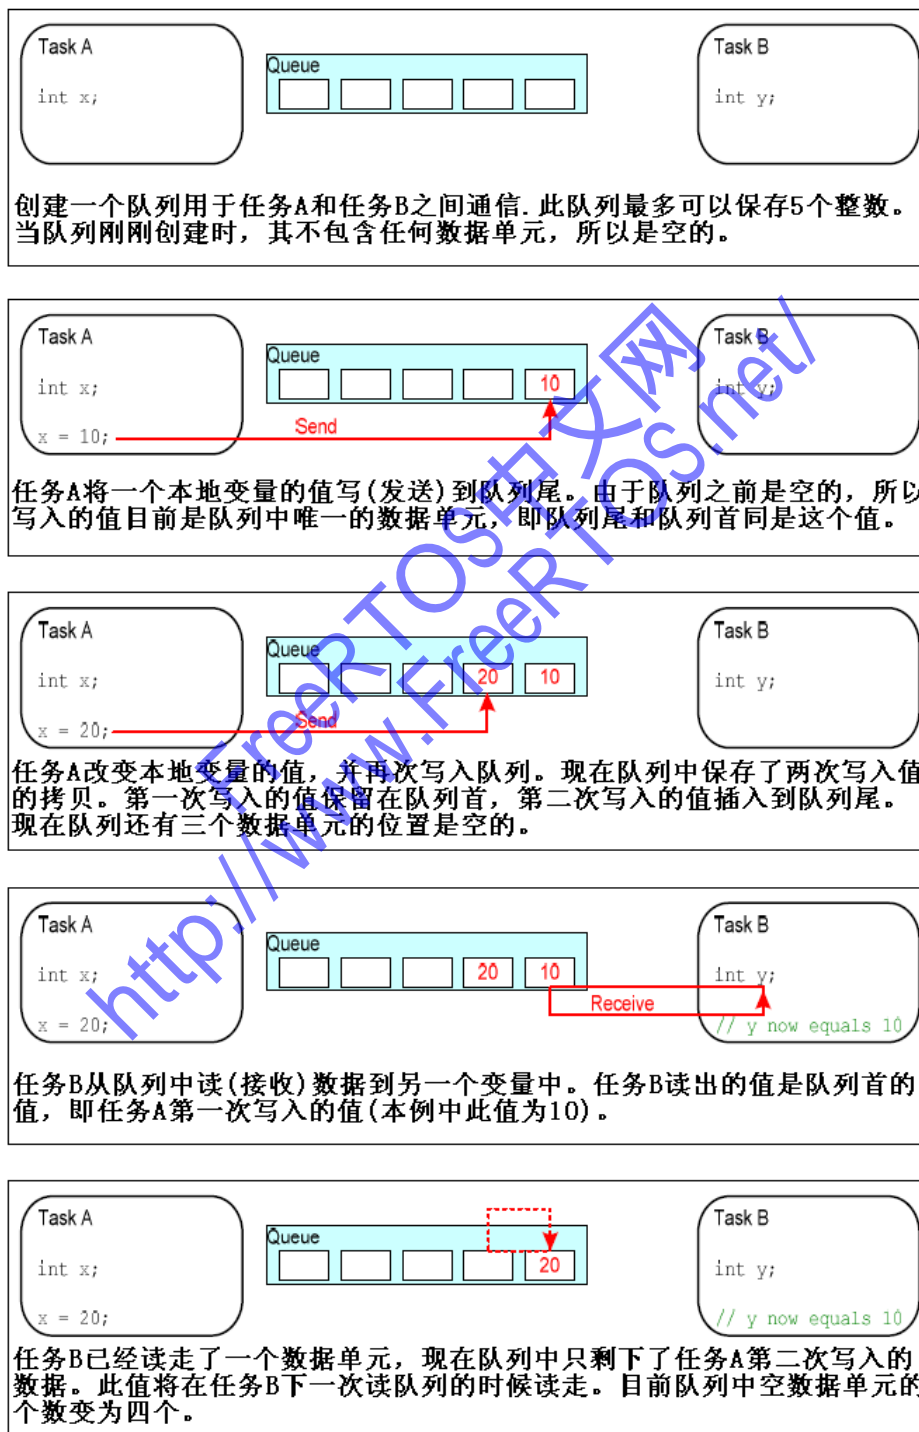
Task A
int x;

Queue

Task B
int y;

创建一个队列用于任务A和任务B之间通信. 此队列最多可以保存5个整数。当队列刚刚创建时，其不包含任何数据单元，所以是空的。

Task A
int x;
x = 10;

Queue
10
Send

Task B
int y;

任务A将一个本地变量的值写(发送)到队列尾。由于队列之前是空的，所以写入的值目前是队列中唯一的数据单元，即队列尾和队列首同是这个值。

Task A
int x;
x = 20;

Queue
20 10
Send

Task B
int y;

任务A改变本地变量的值，并再次写入队列。现在队列中保存了两次写入值的拷贝。第一次写入的值保留在队列首，第二次写入的值插入到队列尾。现在队列还有三个数据单元的位置是空的。

Task A
int x;
x = 20;

Queue
20 10
Receive

Task B
int y;
// y now equals 10

任务B从队列中读(接收)数据到另一个变量中。任务B读出的值是队列首的值，即任务A第一次写入的值(本例中此值为10)。

Task A
int x;
x = 20;

Queue
20

Task B
int y;
// y now equals 10

任务B已经读走了一个数据单元，现在队列中只剩下了任务A第二次写入的数据。此值将在任务B下一次读队列的时候读走。目前队列中空数据单元的个数变为四个。

http://www.FreeRTOS.net/
FreeRTOS中文网